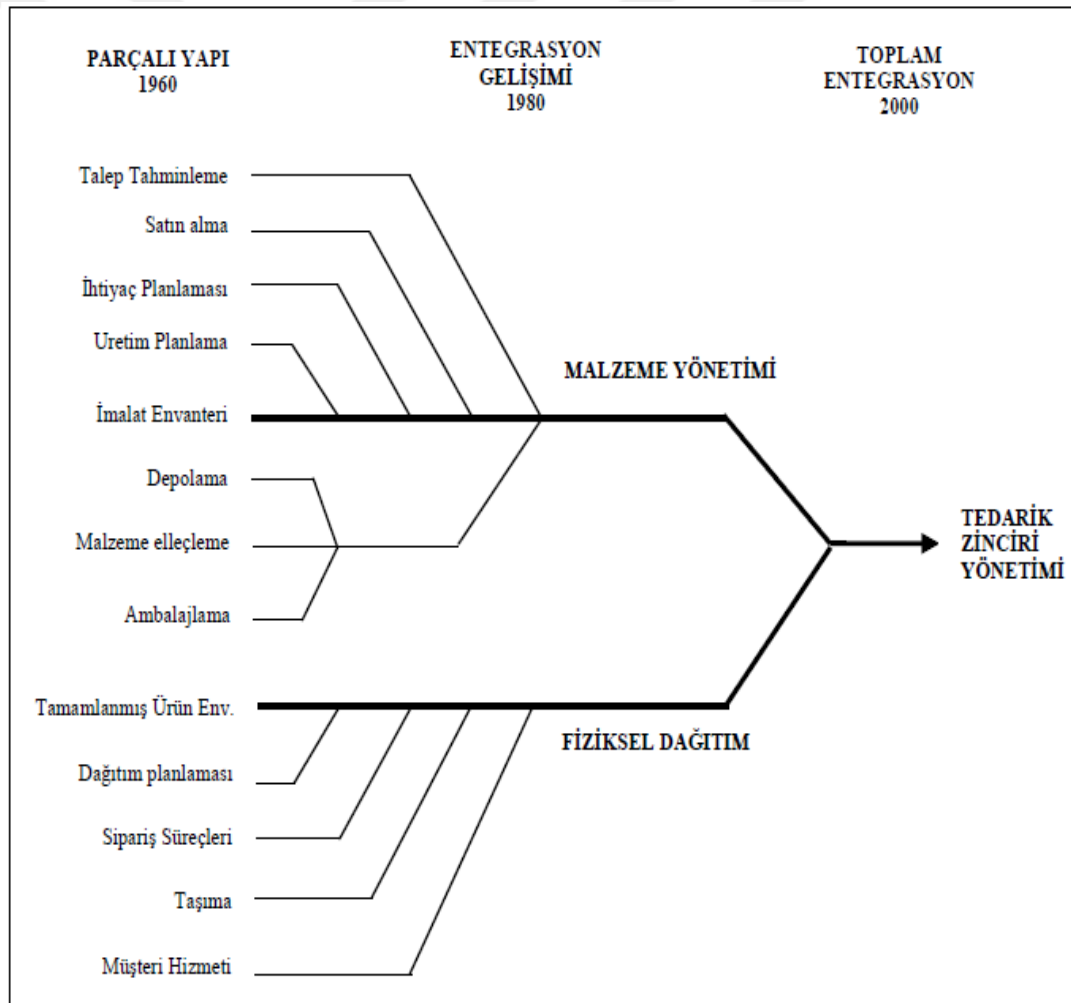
PARÇALI YAPI
1960

ENTEGRASYON
GELİŞİMİ
1980

TOPLAM
ENTEGRASYON
2000

Talep Tahminleme

Satın alma

İhtiyaç Planlaması

Uretim Planlama

İmalat Envanteri

MALZEME YÖNETİMİ

Depolama

Malzeme elleçleme

Ambalajlama

TEDARİK
ZİNCİRİ
YÖNETİMİ

Tamamlanmış Ürün Env.

FİZİKSEL DAĞITIM

Dağıtım planlaması

Sipariş Süreçleri

Taşıma

Müşteri Hizmeti